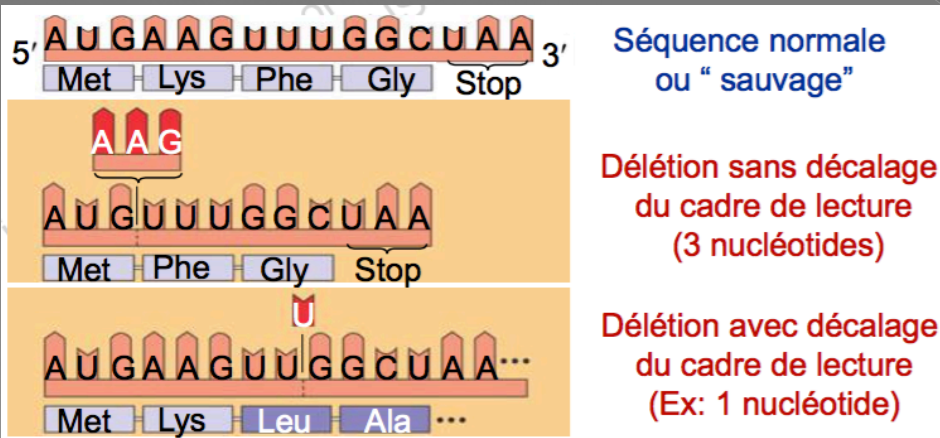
5′ A U G A A G U U U G G C U A A 3′

Met Lys Phe Gly Stop

Séquence normale ou “ sauvage”

A A G

A U G U U U G G C U A A

Met Phe Gly Stop

Délétion sans décalage du cadre de lecture (3 nucléotides)

U

A U G A A G U U U G G C U A A ···

Met Lys Leu Ala ···

Délétion avec décalage du cadre de lecture (Ex: 1 nucléotide)